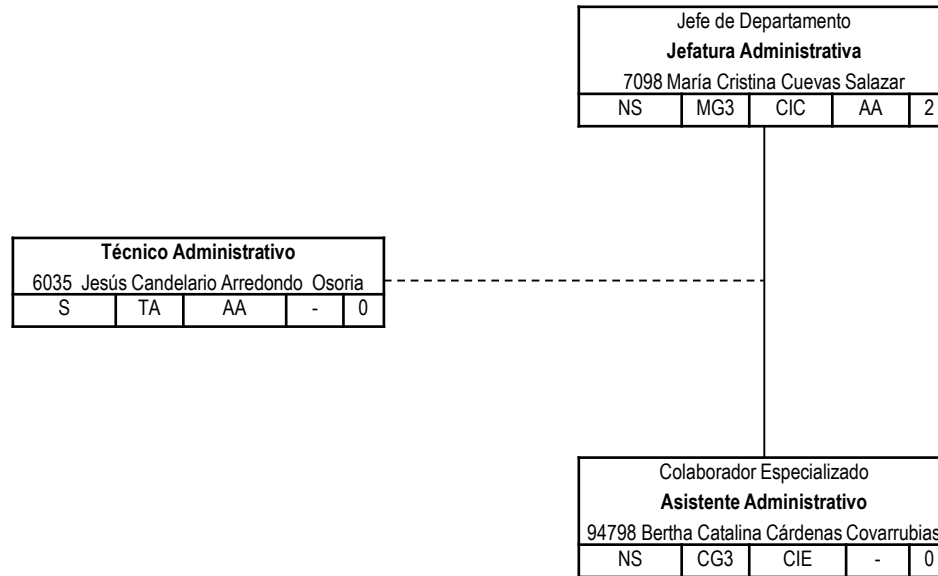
Jefe de Departamento
**Jefatura Administrativa**
7098 María Cristina Cuevas Salazar

| NS | MG3 | CIC | AA | 2 |
|---|---|---|---|---|

**Técnico Administrativo**
6035 Jesús Candelario Arredondo Osoria

| S | TA | AA | - | 0 |
|---|---|---|---|---|

Colaborador Especializado
**Asistente Administrativo**
94798 Bertha Catalina Cárdenas Covarrubias

| NS | CG3 | CIE | - | 0 |
|---|---|---|---|---|